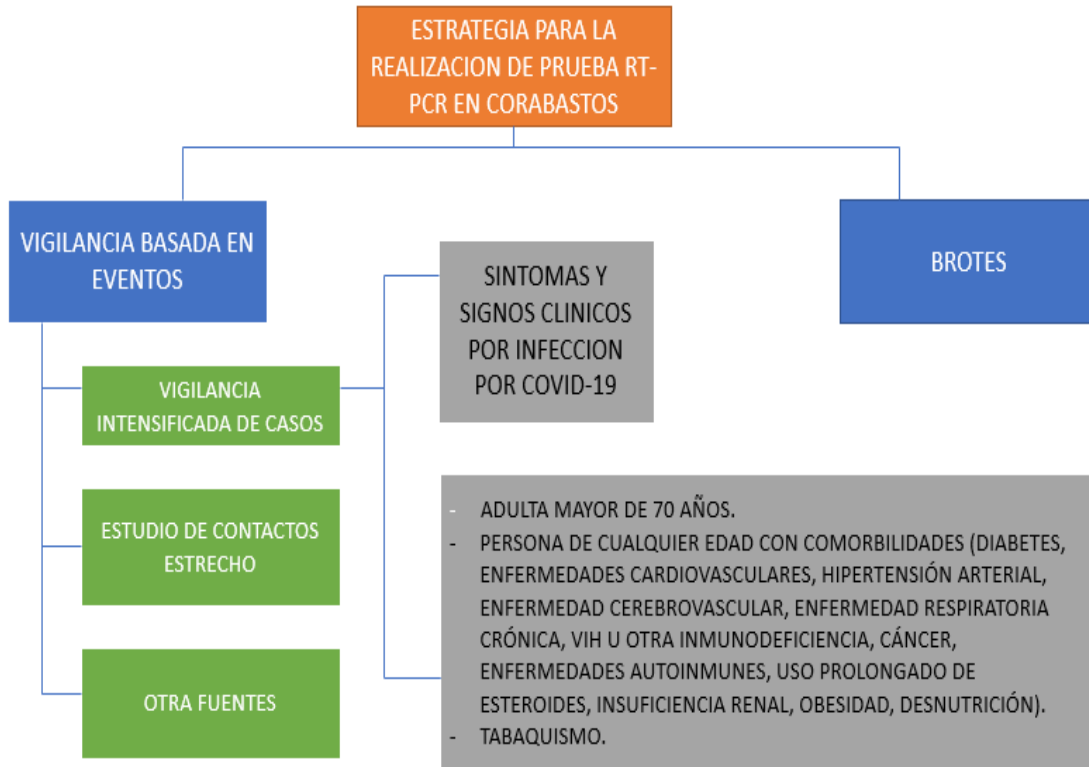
ESTRATEGIA PARA LA REALIZACION DE PRUEBA RT-PCR EN CORABASTOS

VIGILANCIA BASADA EN EVENTOS

BROTES

SINTOMAS Y SIGNOS CLINICOS POR INFECCION POR COVID-19

VIGILANCIA INTENSIFICADA DE CASOS

ESTUDIO DE CONTACTOS ESTRECHO

OTRA FUENTES

- ADULTA MAYOR DE 70 AÑOS.
- PERSONA DE CUALQUIER EDAD CON COMORBILIDADES (DIABETES, ENFERMEDADES CARDIOVASCULARES, HIPERTENSIÓN ARTERIAL, ENFERMEDAD CEREBROVASCULAR, ENFERMEDAD RESPIRATORIA CRÓNICA, VIH U OTRA INMUNODEFICIENCIA, CÁNCER, ENFERMEDADES AUTOINMUNES, USO PROLONGADO DE ESTEROIDES, INSUFICIENCIA RENAL, OBESIDAD, DESNUTRICIÓN).
- TABAQUISMO.